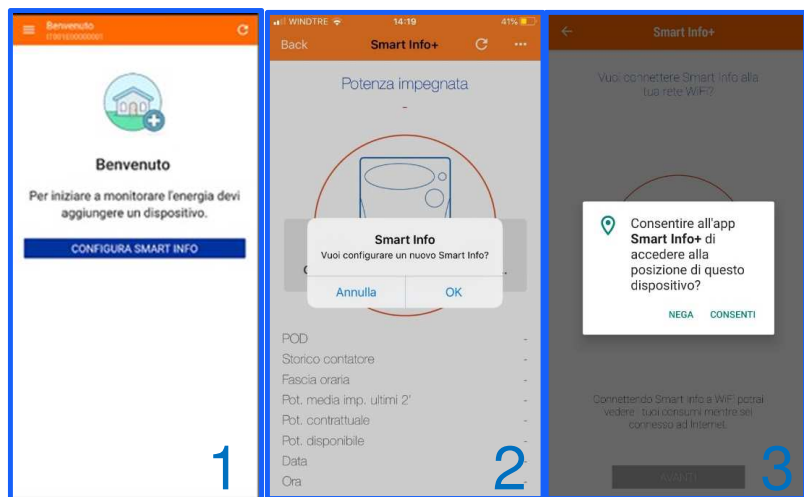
Benvenuto
IT001E00000001

Benvenuto

Per iniziare a monitorare l'energia devi aggiungere un dispositivo.

CONFIGURA SMART INFO

1

WINDTRE 14:19 41%

Back Smart Info+

Potenza impegnata

-

Smart Info
Vuoi configurare un nuovo Smart Info?

Annulla OK

POD -
Storico contatore -
Fascia oraria -
Pot. media imp. ultimi 2' -
Pot. contrattuale -
Pot. disponibile -
Data -
Ora -

2

Smart Info+

Vuoi connettere Smart Info alla tua rete WiFi?

Consentire all'app **Smart Info+** di accedere alla posizione di questo dispositivo?

NEGA CONSENTI

Connettendo Smart Info a WiFi potrai vedere i tuoi consumi mentre sei connesso ad Internet.

AVANTI

3